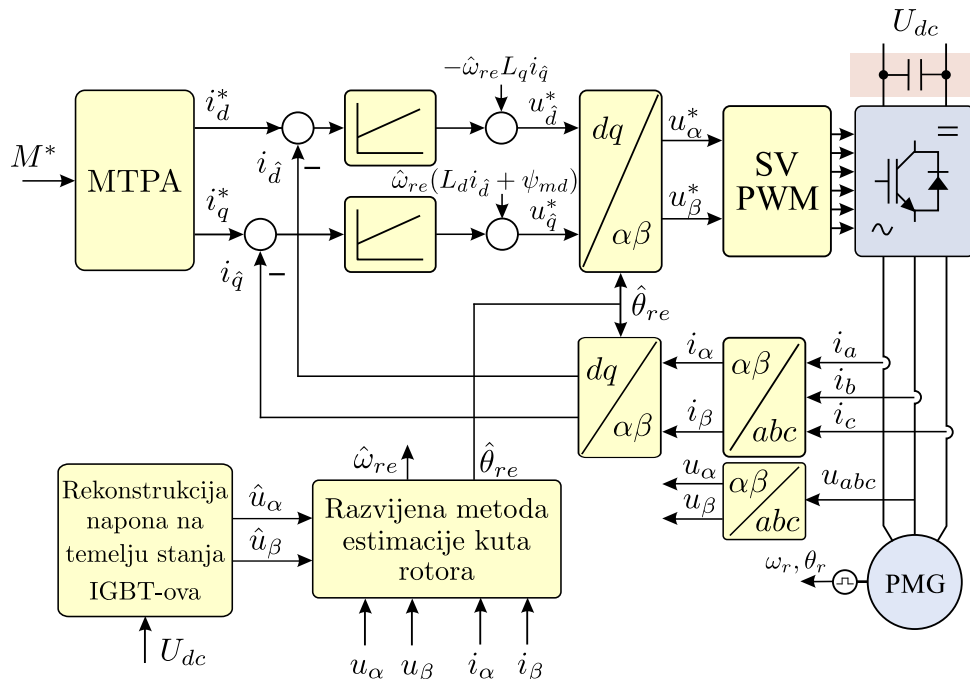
$U_{dc}$

$-\hat{\omega}_{re}L_q i_{\hat{q}}$

$M^*$

MTPA

$i_d^*$

$i_{\hat{d}}$

–

$u_{\hat{d}}^*$

$dq$

$\alpha\beta$

$u_\alpha^*$

$u_\beta^*$

SV PWM

=

~

$\hat{\omega}_{re}(L_d i_{\hat{d}} + \psi_{md})$

$i_q^*$

$u_{\hat{q}}^*$

$i_{\hat{q}}$

–

$\hat{\theta}_{re}$

$i_\alpha$

$i_\beta$

$dq$

$\alpha\beta$

$\alpha\beta$

$abc$

$i_a$

$i_b$

$i_c$

$u_\alpha$

$u_\beta$

$\alpha\beta$

$abc$

$u_{abc}$

$\hat{\omega}_{re}$

$\hat{\theta}_{re}$

Rekonstrukcija napona na temelju stanja IGBT-ova

$\hat{u}_\alpha$

$\hat{u}_\beta$

Razvijena metoda estimacije kuta rotora

$U_{dc}$

$u_\alpha$ $u_\beta$ $i_\alpha$ $i_\beta$

$\omega_r, \theta_r$

PMG